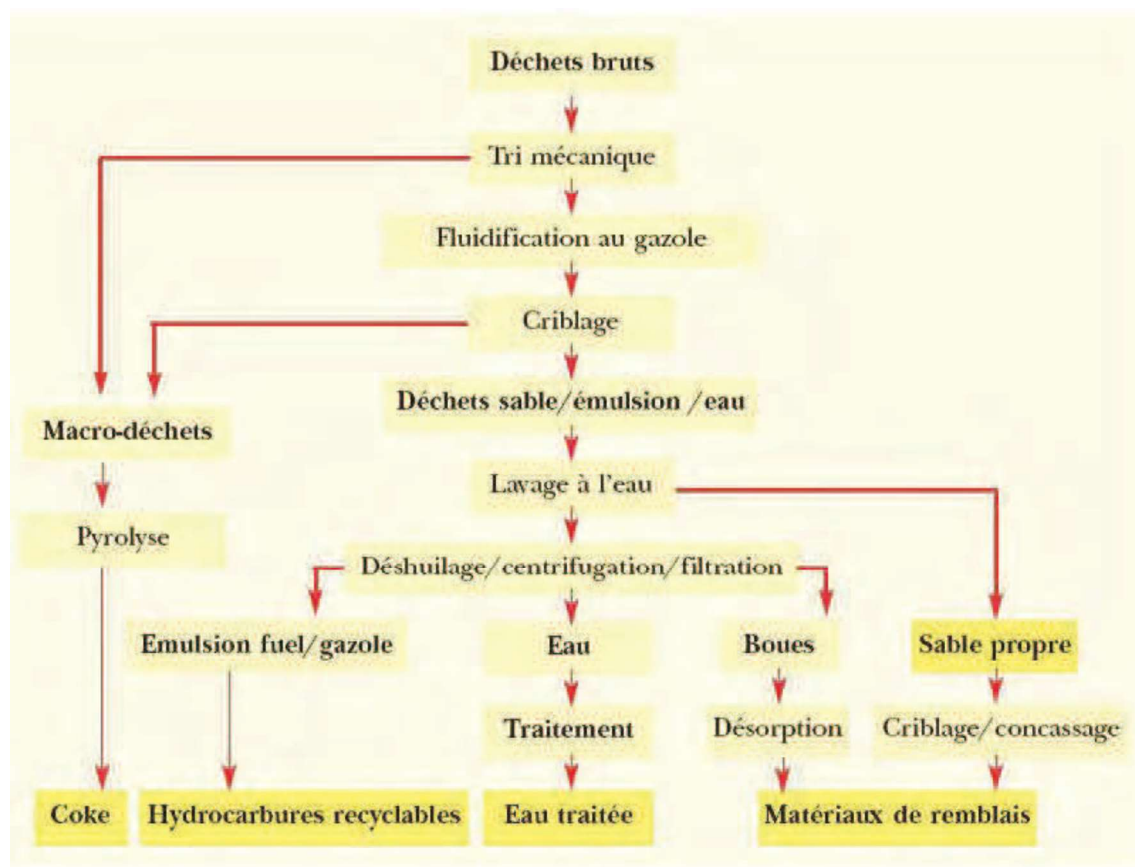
Déchets bruts

Tri mécanique

Fluidification au gazole

Criblage

Déchets sable/émulsion /eau

Macro-déchets

Lavage à l'eau

Pyrolyse

Déshuilage/centrifugation/filtration

Emulsion fuel/gazole

Eau

Boues

Sable propre

Traitement

Désorption

Criblage/concassage

Coke

Hydrocarbures recyclables

Eau traitée

Matériaux de remblais